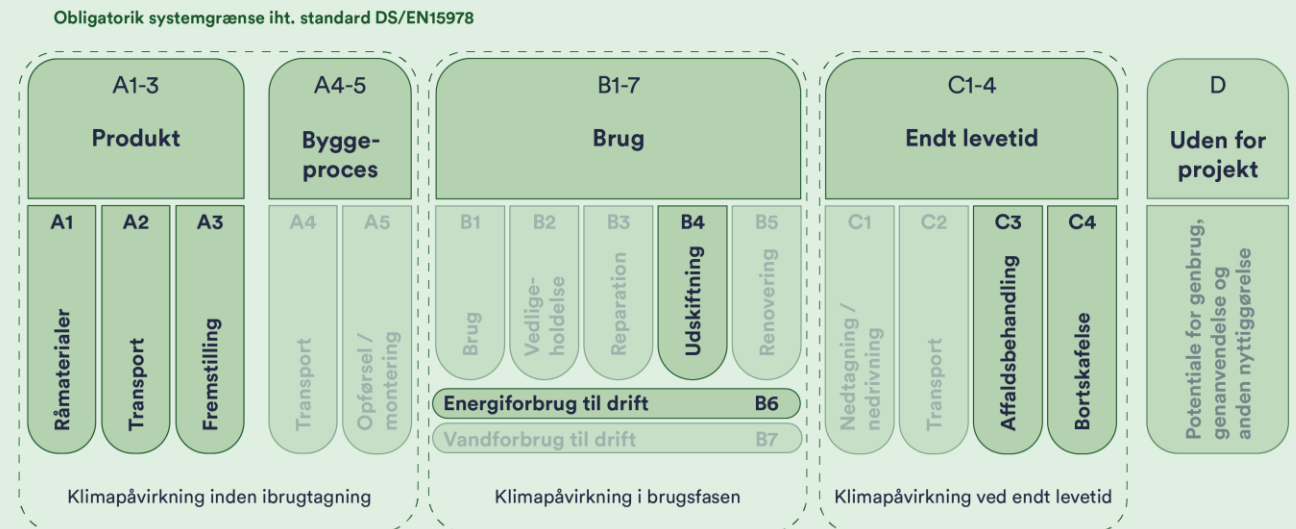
Obligatorik systemgrænse iht. standard DS/EN15978

A1-3
Produkt

A1
Råmaterialer

A2
Transport

A3
Fremstilling

A4-5
Byggeproces

A4
Transport

A5
Opførsel / montering

Klimapåvirkning inden ibrugtagning

B1-7
Brug

B1
Brug

B2
Vedligeholdelse

B3
Reparation

B4
Udskiftning

B5
Renovering

Energiforbrug til drift B6

Vandforbrug til drift B7

Klimapåvirkning i brugsfasen

C1-4
Endt levetid

C1
Nedtagning / nedrivning

C2
Transport

C3
Affaldsbehandling

C4
Bortskafelse

Klimapåvirkning ved endt levetid

D
Uden for projekt

Potentiale for genbrug, genanvendelse og anden nyttiggørelse